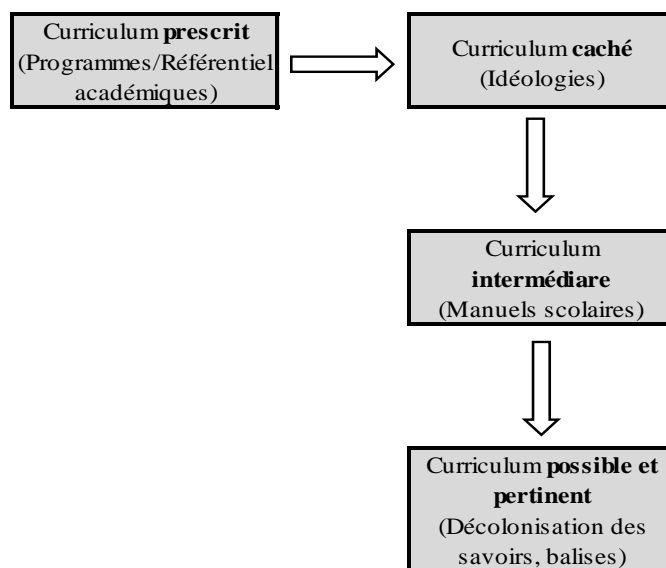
Curriculum **prescrit** (Programmes/Référentiel académiques)

Curriculum **caché** (Idéologies)

Curriculum **intermédiare** (Manuels scolaires)

Curriculum **possible et pertinent** (Décolonisation des savoirs, balises)